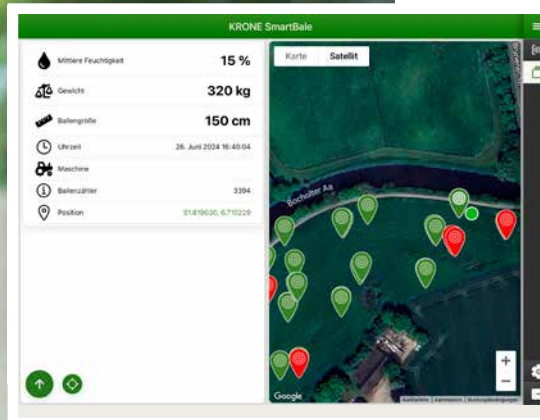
KRONE SmartBale

Mittlere Feuchtigkeit 15 %

Gewicht 320 kg

Ballengröße 150 cm

Uhrzeit 26. Juni 2024 16:40:04

Maschine

Ballenzähler 3394

Position 51.819630, 6.710229

Karte Satellit

Bocholter Aa

Google

Kurzbefehle Kartendaten Nutzungsbedingungen

+
−